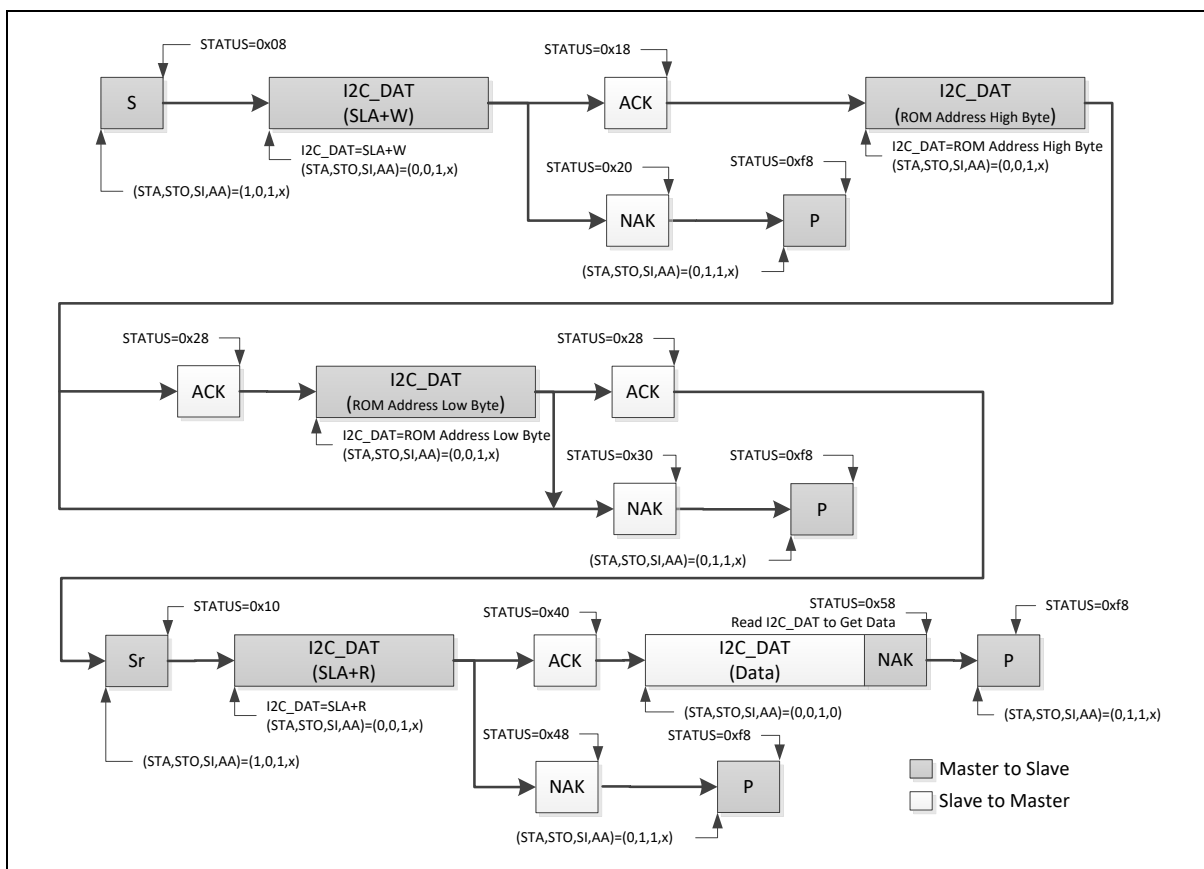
STATUS=0x08
S
I2C_DAT
(SLA+W)
I2C_DAT=SLA+W
(STA,STO,SI,AA)=(0,0,1,x)
(STA,STO,SI,AA)=(1,0,1,x)
STATUS=0x18
ACK
STATUS=0x20
NAK
STATUS=0xf8
P
(STA,STO,SI,AA)=(0,1,1,x)
I2C_DAT
(ROM Address High Byte)
I2C_DAT=ROM Address High Byte
(STA,STO,SI,AA)=(0,0,1,x)

STATUS=0x28
ACK
I2C_DAT
(ROM Address Low Byte)
I2C_DAT=ROM Address Low Byte
(STA,STO,SI,AA)=(0,0,1,x)
STATUS=0x28
ACK
STATUS=0x30
NAK
STATUS=0xf8
P
(STA,STO,SI,AA)=(0,1,1,x)

STATUS=0x10
Sr
I2C_DAT
(SLA+R)
I2C_DAT=SLA+R
(STA,STO,SI,AA)=(0,0,1,x)
(STA,STO,SI,AA)=(1,0,1,x)
STATUS=0x40
ACK
STATUS=0x58
Read I2C_DAT to Get Data
I2C_DAT
(Data)
NAK
(STA,STO,SI,AA)=(0,0,1,0)
STATUS=0xf8
P
(STA,STO,SI,AA)=(0,1,1,x)
STATUS=0x48
NAK
STATUS=0xf8
P
(STA,STO,SI,AA)=(0,1,1,x)
Master to Slave
Slave to Master